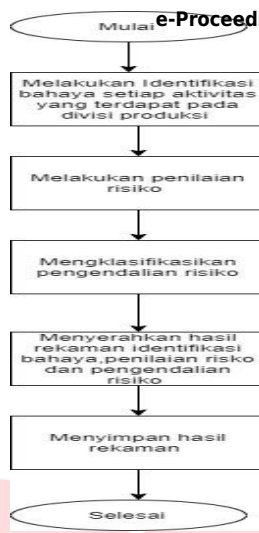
Mulai

e-Proceed

Melakukan Identifikasi bahaya setiap aktivitas yang terdapat pada divisi produksi

Melakukan penilaian risiko

Mengklasifikasikan pengendalian risiko

Menyerahkan hasil rekaman identifikasi bahaya,penilaian risko dan pengendalian risiko

Menyimpan hasil rekaman

Selesai